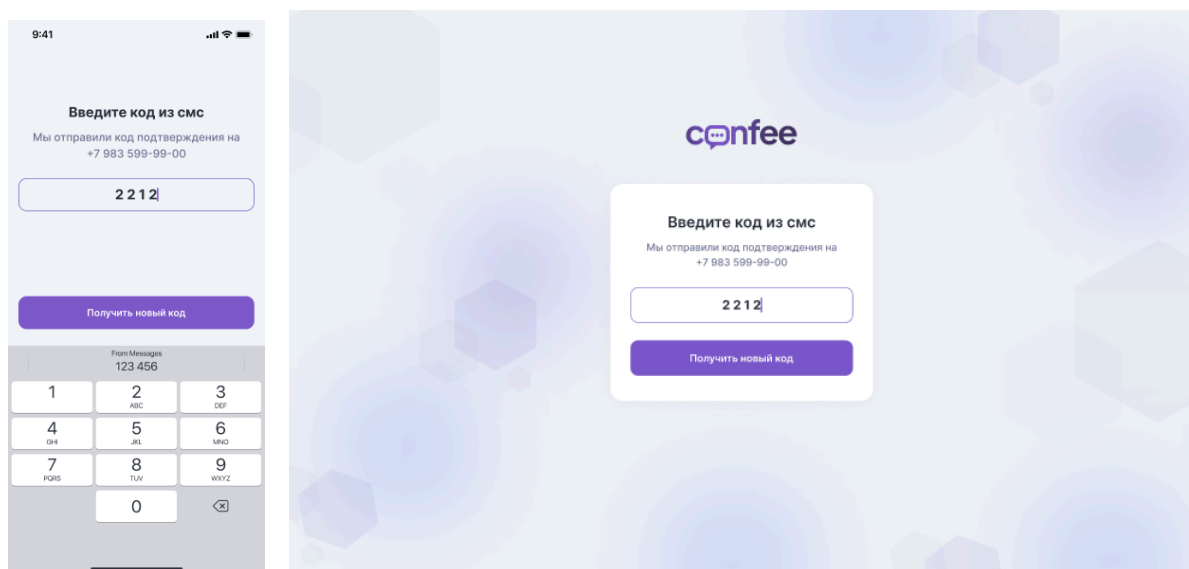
9:41

Введите код из смс

Мы отправили код подтверждения на +7 983 599-99-00

2212

Получить новый код

From Messages
123 456

| 1 | 2 ABC | 3 DEF |
|---|---|---|
| 4 GHI | 5 JKL | 6 MNO |
| 7 PQRS | 8 TUV | 9 WXYZ |
|  | 0 |  |

confee

Введите код из смс

Мы отправили код подтверждения на +7 983 599-99-00

2212

Получить новый код